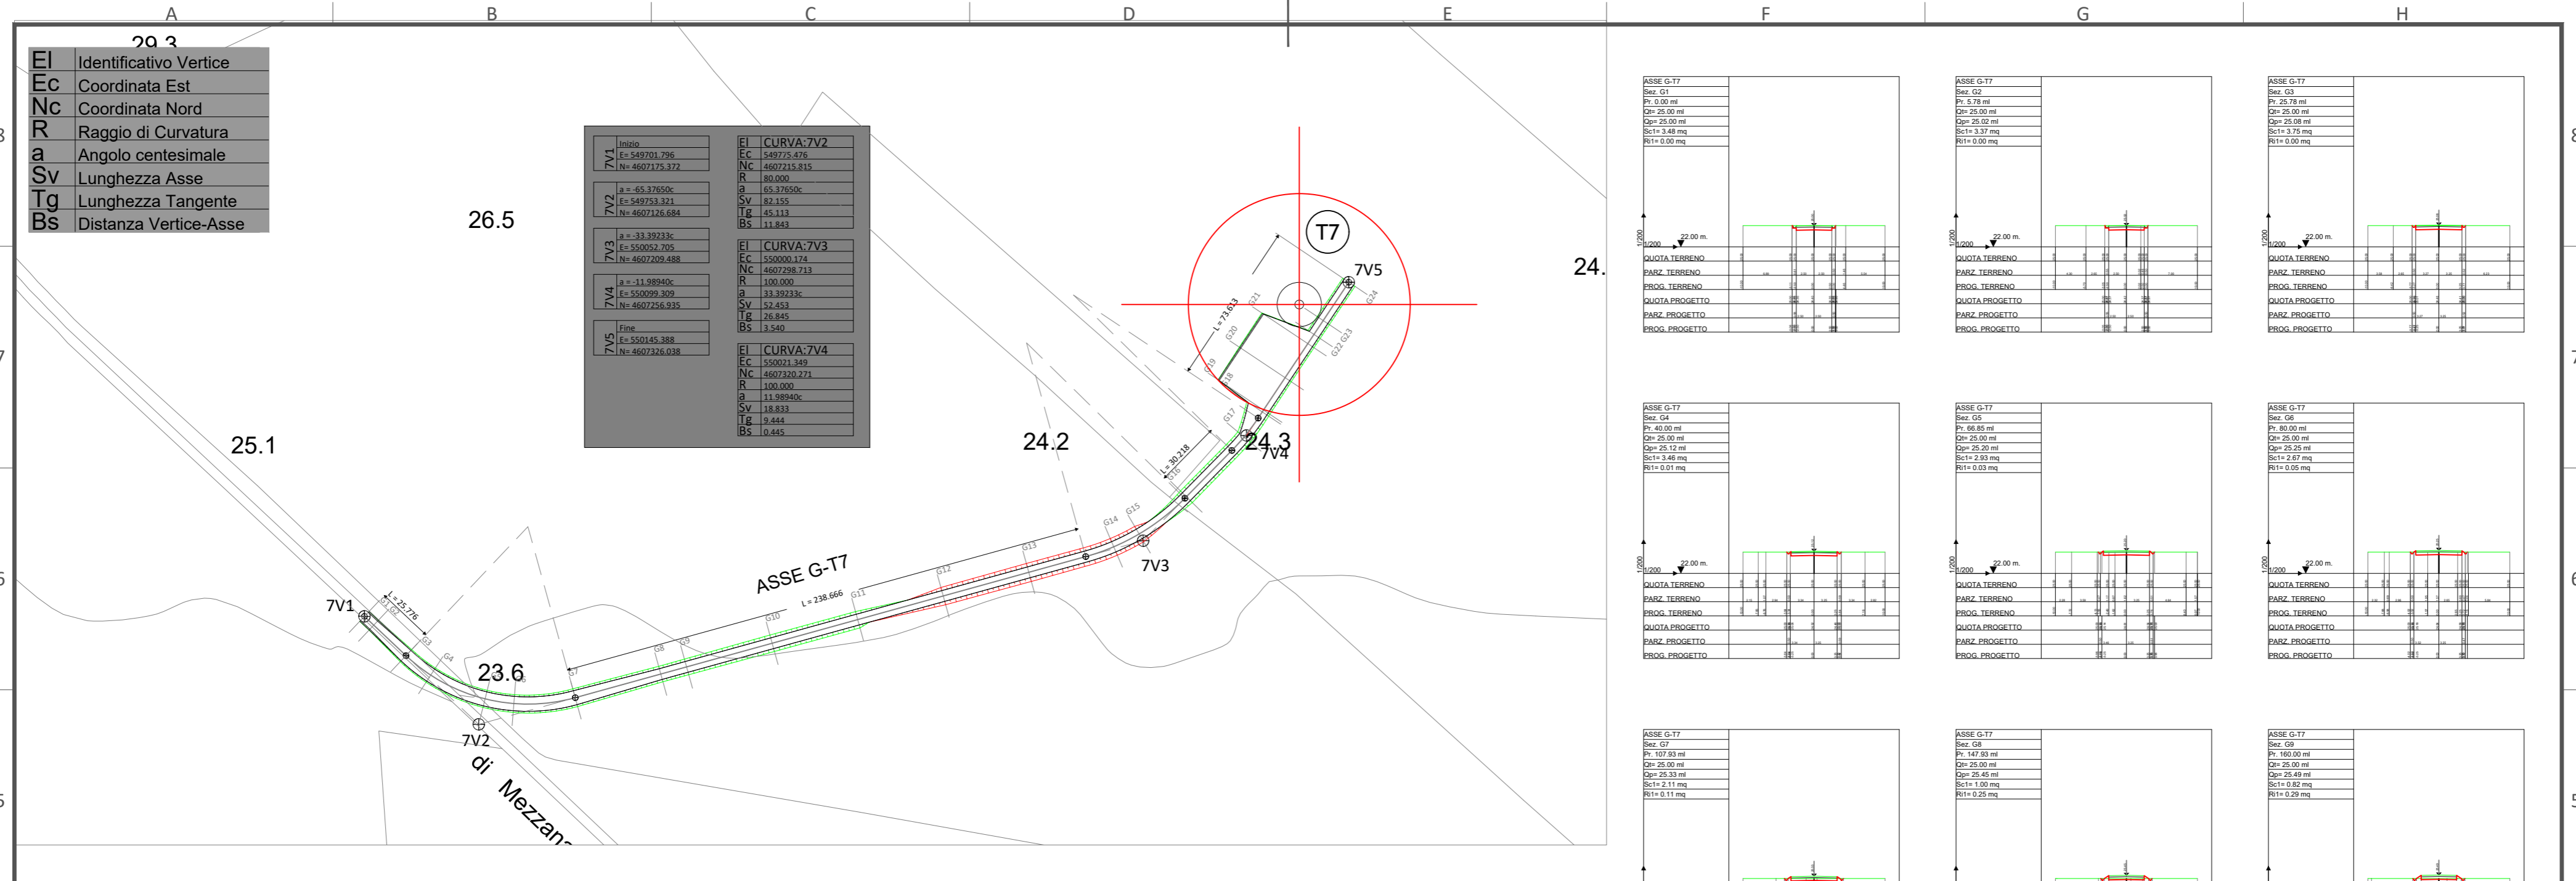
A B C D E F G H

29.3

| El | Identificativo Vertice |
|---|---|
| Ec | Coordinata Est |
| Nc | Coordinata Nord |
| R | Raggio di Curvatura |
| a | Angolo centesimale |
| Sv | Lunghezza Asse |
| Tg | Lunghezza Tangente |
| Bs | Distanza Vertice-Asse |

26.5

| 7V1 | Inizio E= 549701.796 N= 4607175.372 |
|---|---|
| 7V2 | a = -65.37650c E= 549753.321 N= 4607126.684 |
| 7V3 | a = -33.39233c E= 550052.705 N= 4607209.488 |
| 7V4 | a = -11.98940c E= 550099.309 N= 4607256.935 |
| 7V5 | Fine E= 550145.388 N= 4607326.038 |

| El | CURVA:7V2 |
|---|---|
| Ec | 549775.476 |
| Nc | 4607215.815 |
| R | 80.000 |
| a | 65.37650c |
| Sv | 82.155 |
| Tg | 45.113 |
| Bs | 11.843 |

| El | CURVA:7V3 |
|---|---|
| Ec | 550000.174 |
| Nc | 4607298.713 |
| R | 100.000 |
| a | 33.39233c |
| Sv | 52.453 |
| Tg | 26.845 |
| Bs | 3.540 |

| El | CURVA:7V4 |
|---|---|
| Ec | 550021.349 |
| Nc | 4607320.271 |
| R | 100.000 |
| a | 11.98940c |
| Sv | 18.833 |
| Tg | 9.444 |
| Bs | 0.445 |

T7
7V5
L = 73.613
24.
25.1
24.2
24.3
7V4
L = 30.218
ASSE G-T7
L = 238.666
7V3
7V1
L = 25.776
23.6
7V2
di Mezzana

ASSE G-T7
Sez. G1
Pr. 0.00 ml
Qt= 25.00 ml
Qp= 25.00 ml
Sc1= 3.48 mq
Ri1= 0.00 mq
1/200
22.00 m.
QUOTA TERRENO
PARZ. TERRENO
PROG. TERRENO
QUOTA PROGETTO
PARZ. PROGETTO
PROG. PROGETTO

ASSE G-T7
Sez. G2
Pr. 5.78 ml
Qt= 25.00 ml
Qp= 25.02 ml
Sc1= 3.37 mq
Ri1= 0.00 mq
1/200
22.00 m.
QUOTA TERRENO
PARZ. TERRENO
PROG. TERRENO
QUOTA PROGETTO
PARZ. PROGETTO
PROG. PROGETTO

ASSE G-T7
Sez. G3
Pr. 25.78 ml
Qt= 25.00 ml
Qp= 25.08 ml
Sc1= 3.75 mq
Ri1= 0.00 mq
1/200
22.00 m.
QUOTA TERRENO
PARZ. TERRENO
PROG. TERRENO
QUOTA PROGETTO
PARZ. PROGETTO
PROG. PROGETTO

ASSE G-T7
Sez. G4
Pr. 40.00 ml
Qt= 25.00 ml
Qp= 25.12 ml
Sc1= 3.46 mq
Ri1= 0.01 mq
1/200
22.00 m.
QUOTA TERRENO
PARZ. TERRENO
PROG. TERRENO
QUOTA PROGETTO
PARZ. PROGETTO
PROG. PROGETTO

ASSE G-T7
Sez. G5
Pr. 66.85 ml
Qt= 25.00 ml
Qp= 25.20 ml
Sc1= 2.93 mq
Ri1= 0.03 mq
1/200
22.00 m.
QUOTA TERRENO
PARZ. TERRENO
PROG. TERRENO
QUOTA PROGETTO
PARZ. PROGETTO
PROG. PROGETTO

ASSE G-T7
Sez. G6
Pr. 80.00 ml
Qt= 25.00 ml
Qp= 25.25 ml
Sc1= 2.67 mq
Ri1= 0.05 mq
1/200
22.00 m.
QUOTA TERRENO
PARZ. TERRENO
PROG. TERRENO
QUOTA PROGETTO
PARZ. PROGETTO
PROG. PROGETTO

ASSE G-T7
Sez. G7
Pr. 107.93 ml
Qt= 25.00 ml
Qp= 25.33 ml
Sc1= 2.11 mq
Ri1= 0.11 mq

ASSE G-T7
Sez. G8
Pr. 147.93 ml
Qt= 25.00 ml
Qp= 25.45 ml
Sc1= 1.00 mq
Ri1= 0.25 mq

ASSE G-T7
Sez. G9
Pr. 160.00 ml
Qt= 25.00 ml
Qp= 25.49 ml
Sc1= 0.82 mq
Ri1= 0.29 mq